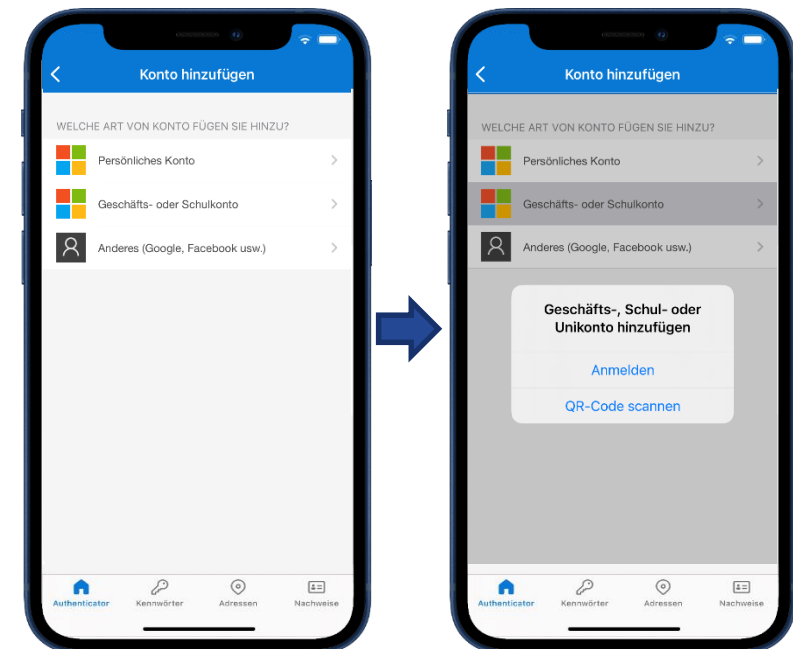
Konto hinzufügen

WELCHE ART VON KONTO FÜGEN SIE HINZU?

Persönliches Konto

Geschäfts- oder Schulkonto

Anderes (Google, Facebook usw.)

Authenticator Kennwörter Adressen Nachweise

Konto hinzufügen

WELCHE ART VON KONTO FÜGEN SIE HINZU?

Persönliches Konto

Geschäfts- oder Schulkonto

Anderes (Google, Facebook usw.)

Geschäfts-, Schul- oder Unikonto hinzufügen

Anmelden

QR-Code scannen

Authenticator Kennwörter Adressen Nachweise